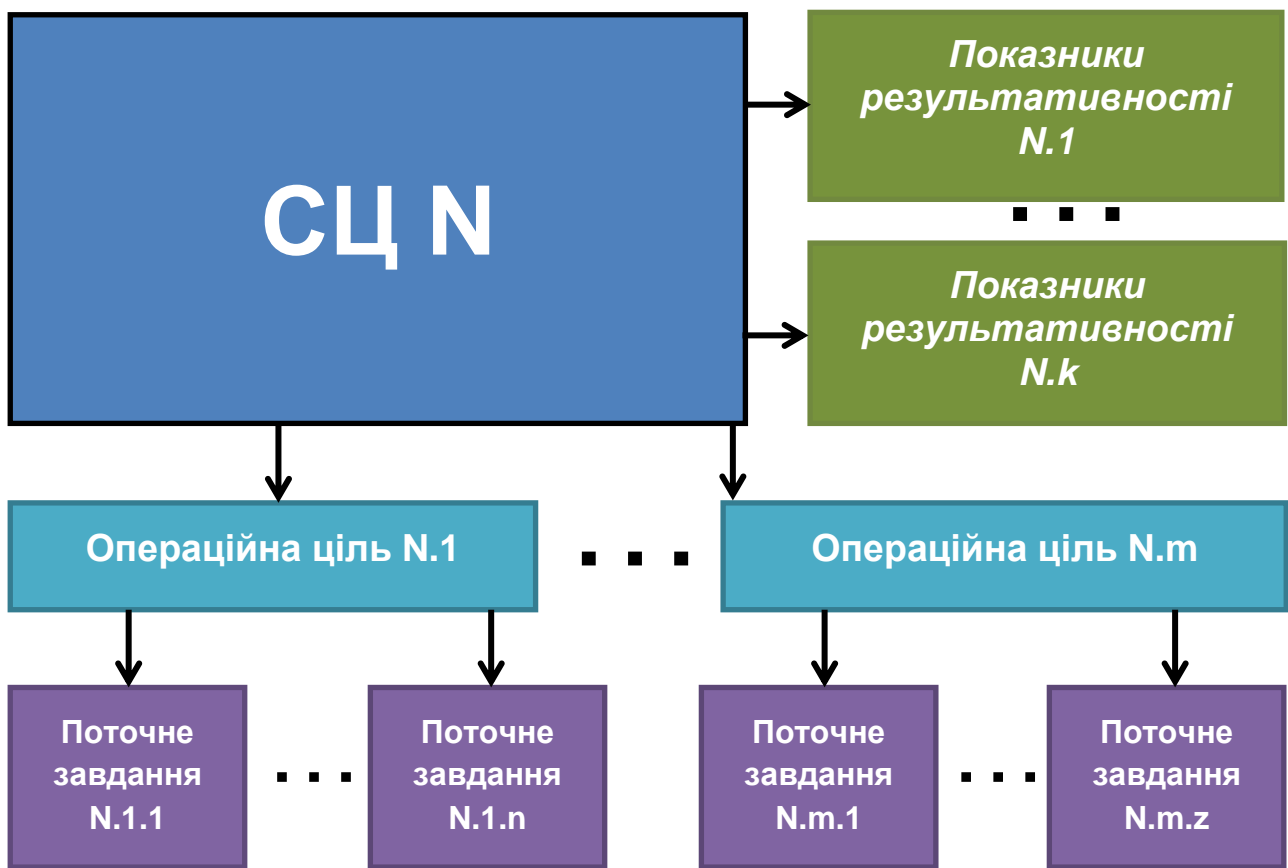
СЦ N

Показники результативності N.1

. . .

Показники результативності N.k

Операційна ціль N.1

. . .

Операційна ціль N.m

Поточне завдання N.1.1

. . .

Поточне завдання N.1.n

Поточне завдання N.m.1

. . .

Поточне завдання N.m.z